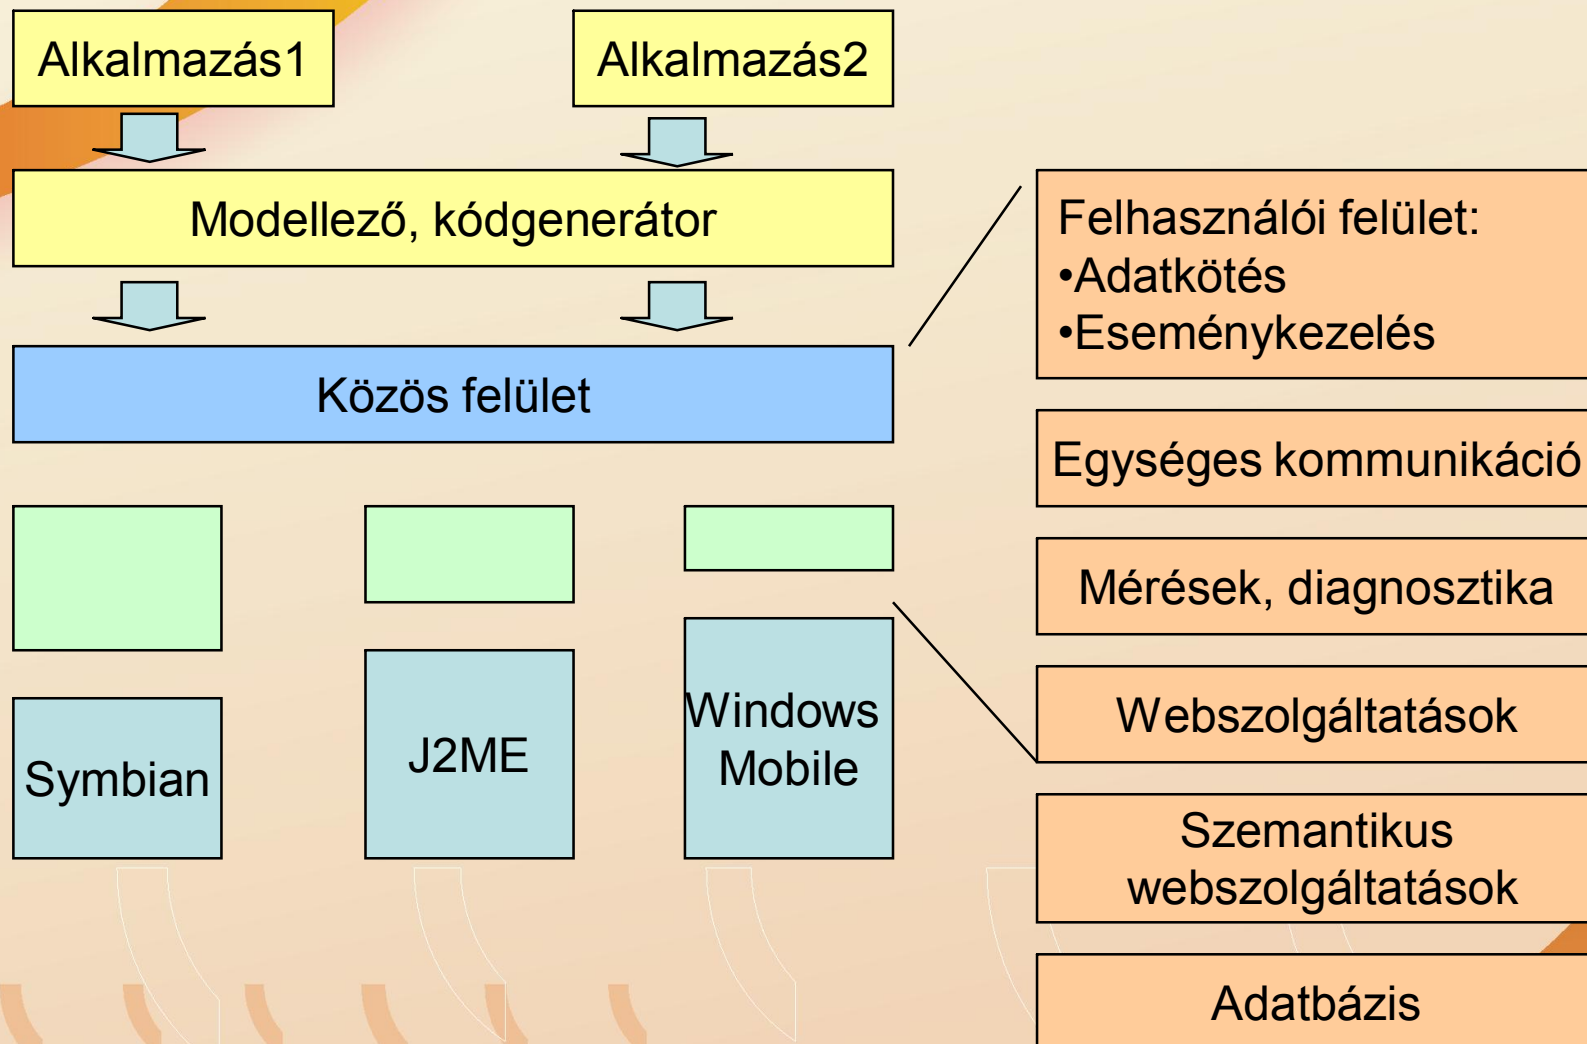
Alkalmazás1

Alkalmazás2

Modellező, kódgenerátor

Közös felület

Symbian

J2ME

Windows Mobile

Felhasználói felület:
•Adatkötés
•Eseménykezelés

Egységes kommunikáció

Mérések, diagnosztika

Webszolgáltatások

Szemantikus webszolgáltatások

Adatbázis